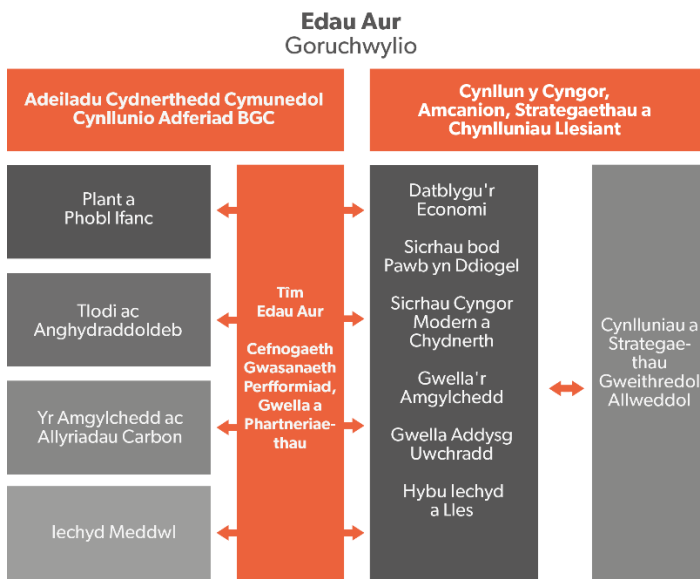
Edau Aur
Goruchwylio

Adeiladu Cydnerthedd Cymunedol
Cynllunio Adferiad BGC

Cynllun y Cyngor,
Amcanion, Strategaethau a
Chynlluniau Llesiant

Plant a
Phobl Ifanc

Tlodi ac
Anghydraddoldeb

Yr Amgylchedd ac
Allyriadau Carbon

Iechyd Meddwl

Tîm
Edau Aur

Cefnogaeth
Gwasanaeth
Perfformiad,
Gwella a
Phartneriaethau

Datblygu'r
Economi

Sicrhau bod
Pawb yn Ddiogel

Sicrhau Cyngor
Modern a
Chydnerth

Gwella'r
Amgylchedd

Gwella Addysg
Uwchradd

Hybu Iechyd
a Lles

Cynlluniau a
Strategaethau
Gweithredol
Allweddol